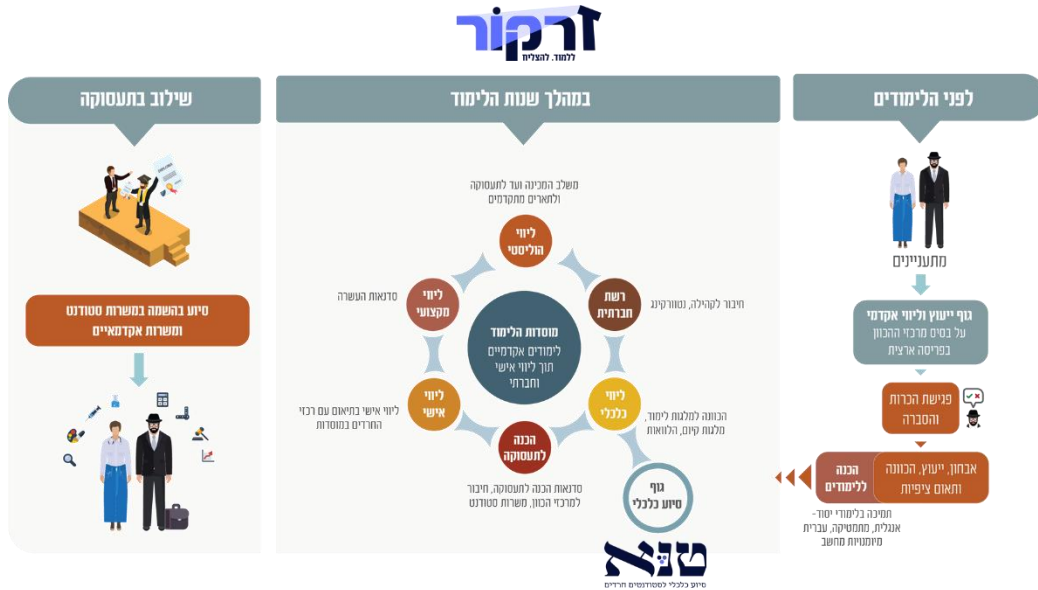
זרקור
ללמוד. להצליח

לפני הלימודים

מתעניינים

גוף ייעוץ וליווי אקדמי
על בסיס מרכזי ההכוון בפריסה ארצית

פגישת הכרות והסברה

אבחון, ייעוץ, הכוונה ותיאום ציפיות

הכנה ללימודים

תמיכה בלימודי יסוד- אנגלית, מתמטיקה, עברית מיומנויות מחשב

במהלך שנות הלימוד

משלב המכינה ועד לתעסוקה ולתארים מתקדמים

ליווי הוליסטי

רשת חברתית

חיבור לקהילה, נטוורקינג

ליווי כלכלי

הכוונה למלגות לימוד, מלגות קיום, הלוואות

הכנה לתעסוקה

סדנאות הכנה לתעסוקה, חיבור למרכזי הכוון, משרות סטודנט

ליווי אישי

ליווי אישי בתיאום עם רכזי החרדים במוסדות

ליווי מקצועי

סדנאות העשרה

מוסדות הלימוד
לימודים אקדמיים תוך ליווי אישי וחברתי

גוף סיוע כלכלי

טנא
סיוע כלכלי לסטודנטים חרדים

שילוב בתעסוקה

סיוע בהשמה במשרות סטודנט ומשרות אקדמאיים